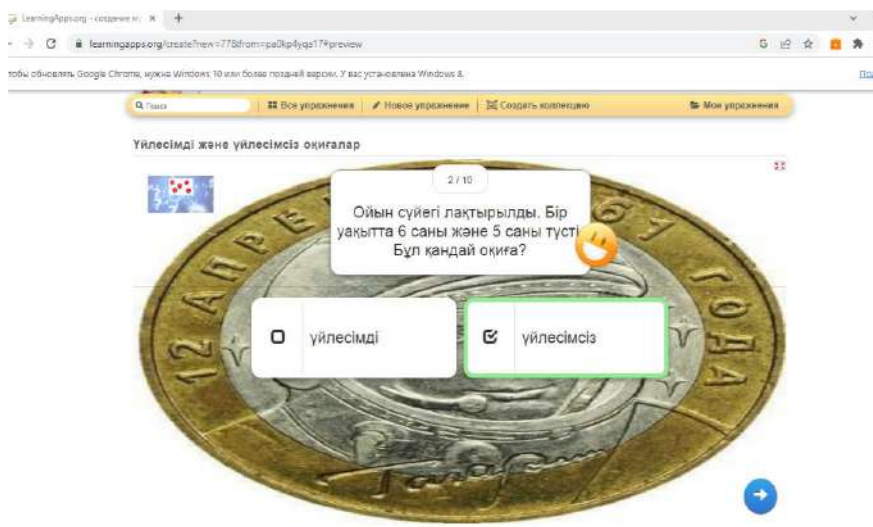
LearningApps.org - создание м ×

learningapps.org/create?new=77&from=pa0kp4yqa17#preview

тобы обновлять Google Chrome, нужна Windows 10 или более поздней версии. У вас установлена Windows 8.

Поиск | Все упражнения | Новое упражнение | Создать коллекцию | Мои упражнения

Үйлесімді және үйлесімсіз оқиғалар

12 АПРЕЛЯ 1961 ГОДА

2 / 10

Ойын сүйегі лақтырылды. Бір уақытта 6 саны және 5 саны түсті. Бұл қандай оқиға?

үйлесімді

үйлесімсіз